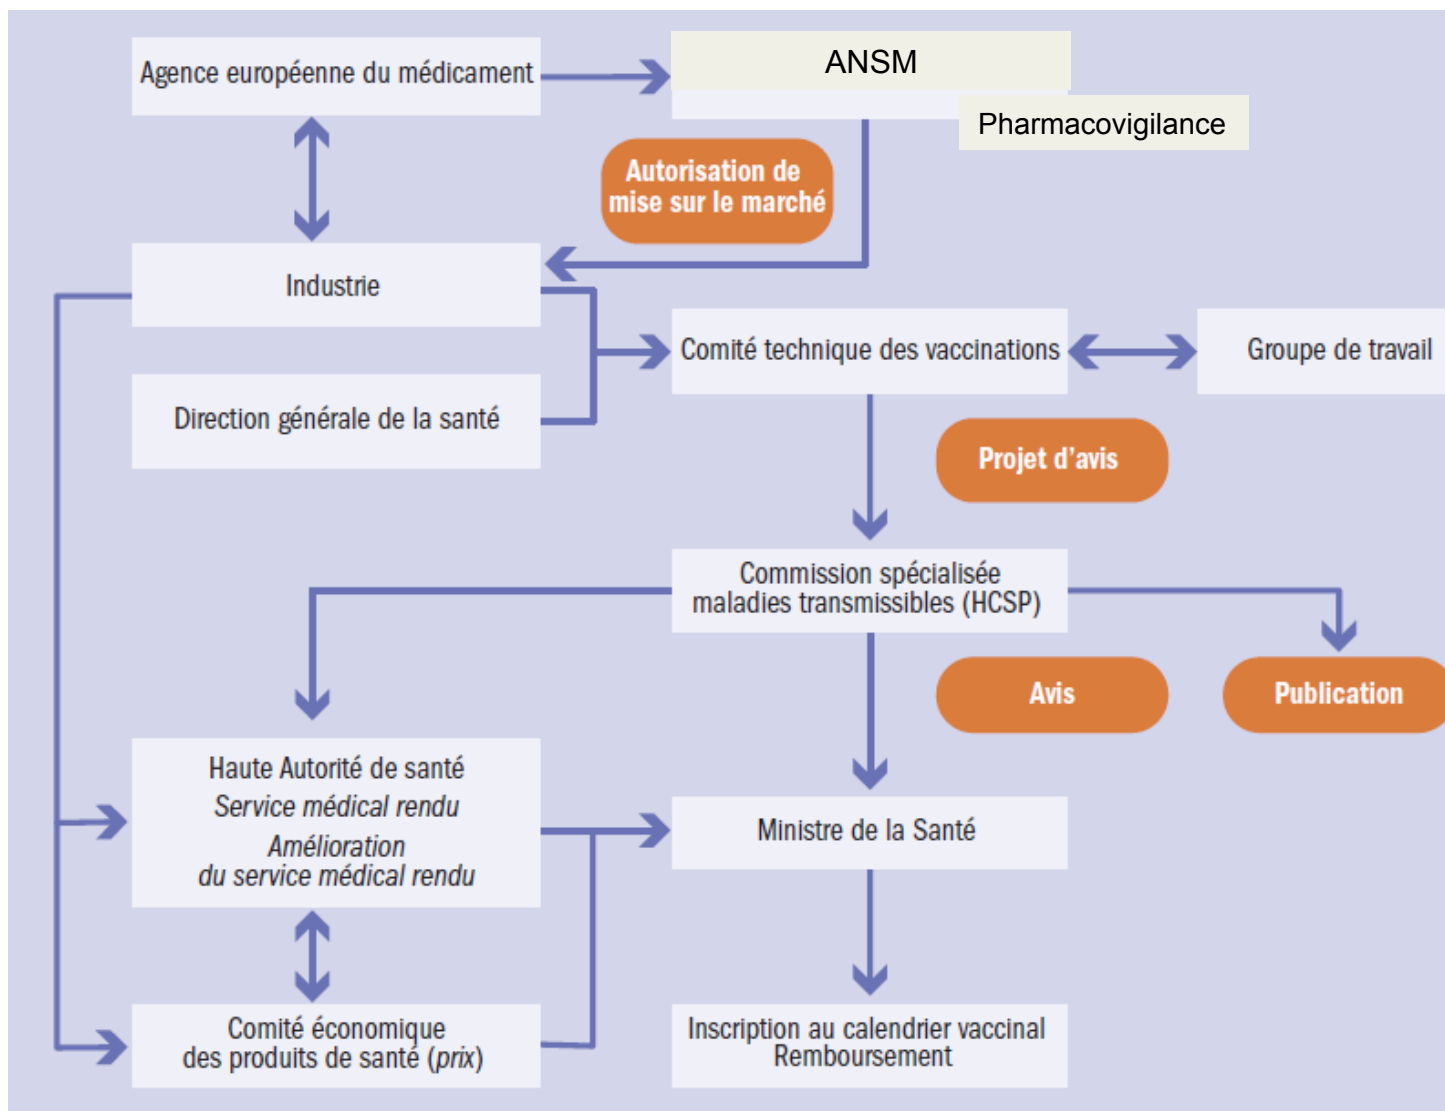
Agence européenne du médicament

ANSM

Pharmacovigilance

Autorisation de mise sur le marché

Industrie

Direction générale de la santé

Comité technique des vaccinations

Groupe de travail

Projet d'avis

Commission spécialisée maladies transmissibles (HCSP)

Avis

Publication

Haute Autorité de santé
*Service médical rendu*
*Amélioration du service médical rendu*

Ministre de la Santé

Comité économique des produits de santé (*prix*)

Inscription au calendrier vaccinal
Remboursement